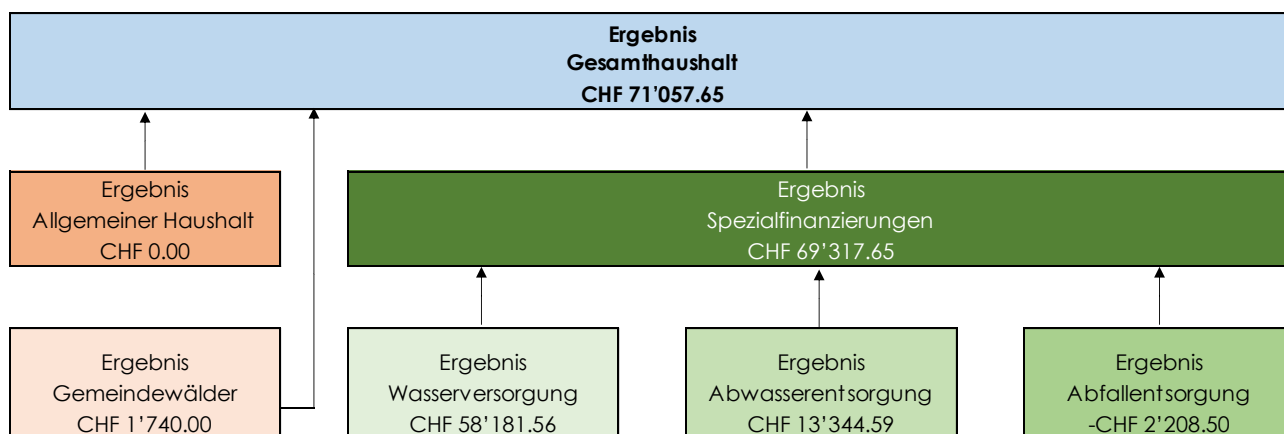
Ergebnis
Gesamthaushalt
CHF 71'057.65

Ergebnis
Allgemeiner Haushalt
CHF 0.00

Ergebnis
Spezialfinanzierungen
CHF 69'317.65

Ergebnis
Gemeindewälder
CHF 1'740.00

Ergebnis
Wasserversorgung
CHF 58'181.56

Ergebnis
Abwasserentsorgung
CHF 13'344.59

Ergebnis
Abfallentsorgung
-CHF 2'208.50